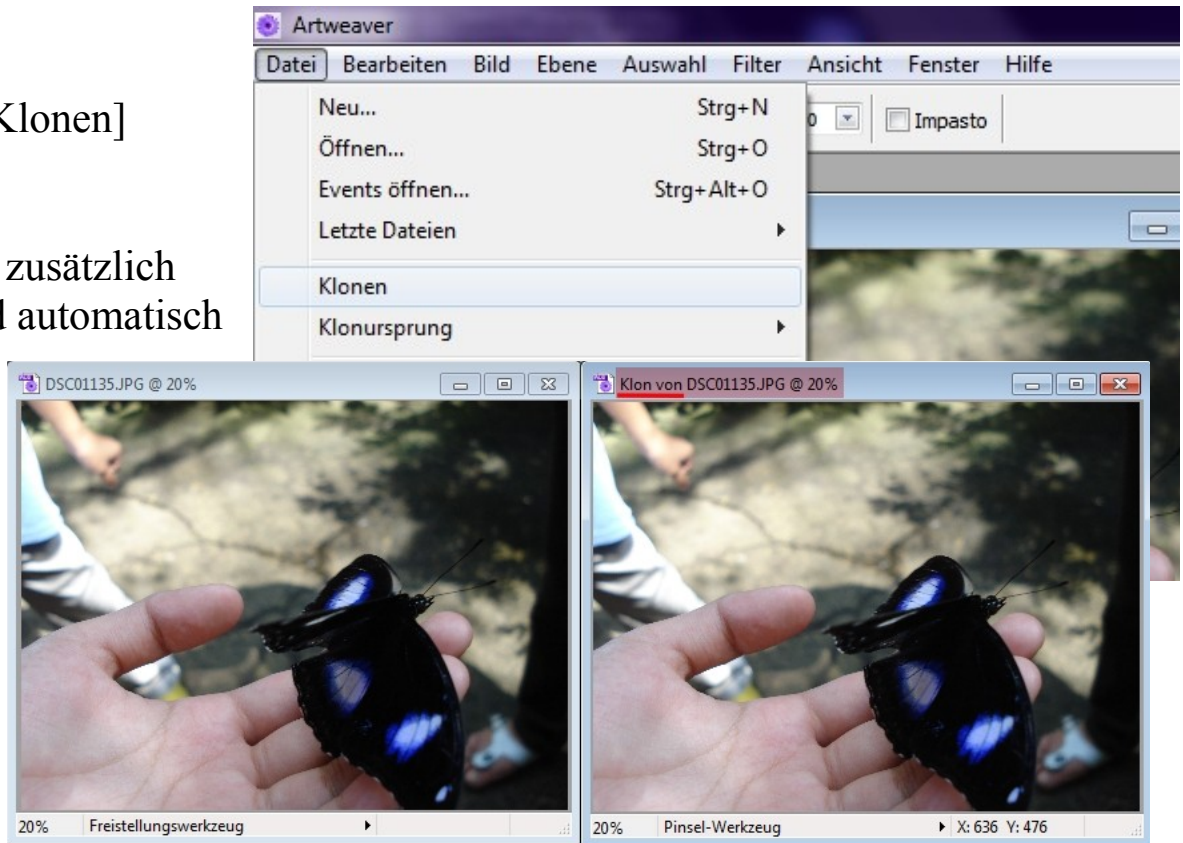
Klonen]

zusätzlich
l automatisch

Artweaver

Datei Bearbeiten Bild Ebene Auswahl Filter Ansicht Fenster Hilfe

Neu... Strg+N
Öffnen... Strg+O
Events öffnen... Strg+Alt+O
Letzte Dateien
Klonen
Klonursprung

Impasto

DSC01135.JPG @ 20%

Klon von DSC01135.JPG @ 20%

20% Freistellungswerkzeug

20% Pinsel-Werkzeug X: 636 Y: 476